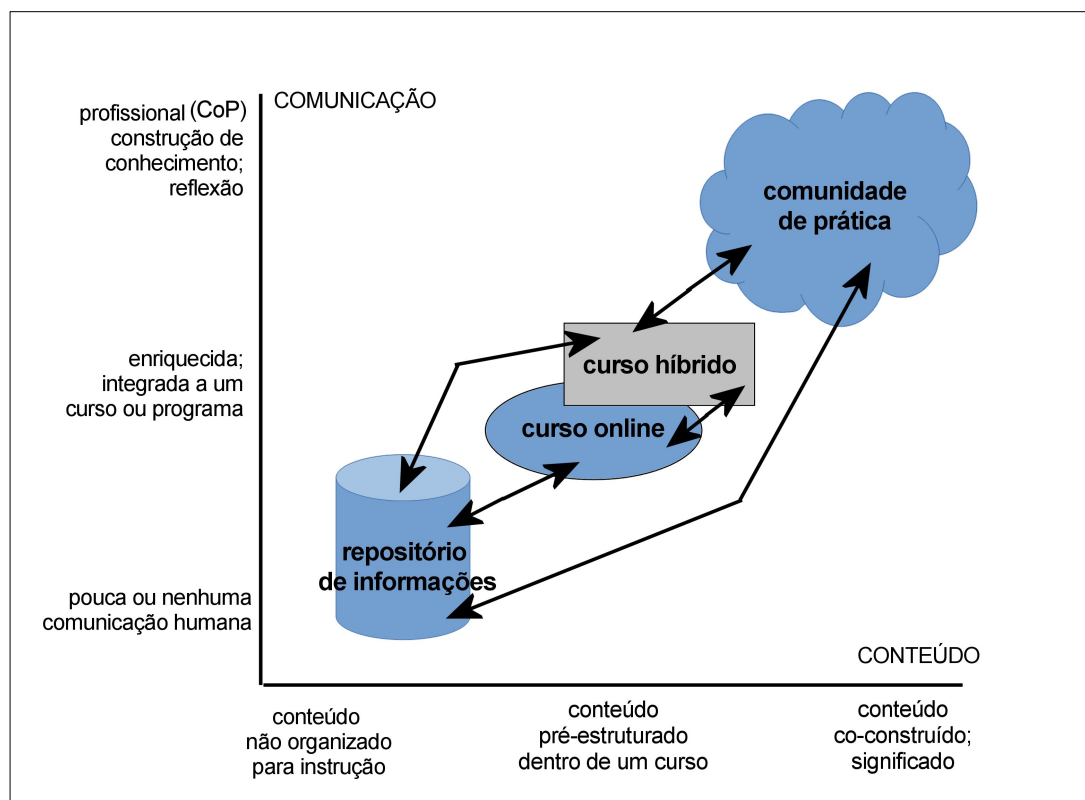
COMUNICAÇÃO

profissional (CoP) construção de conhecimento; reflexão

comunidade de prática

enriquecida; integrada a um curso ou programa

curso híbrido

curso online

repositório de informações

pouca ou nenhuma comunicação humana

CONTEÚDO

conteúdo não organizado para instrução

conteúdo pré-estruturado dentro de um curso

conteúdo co-construído; significado